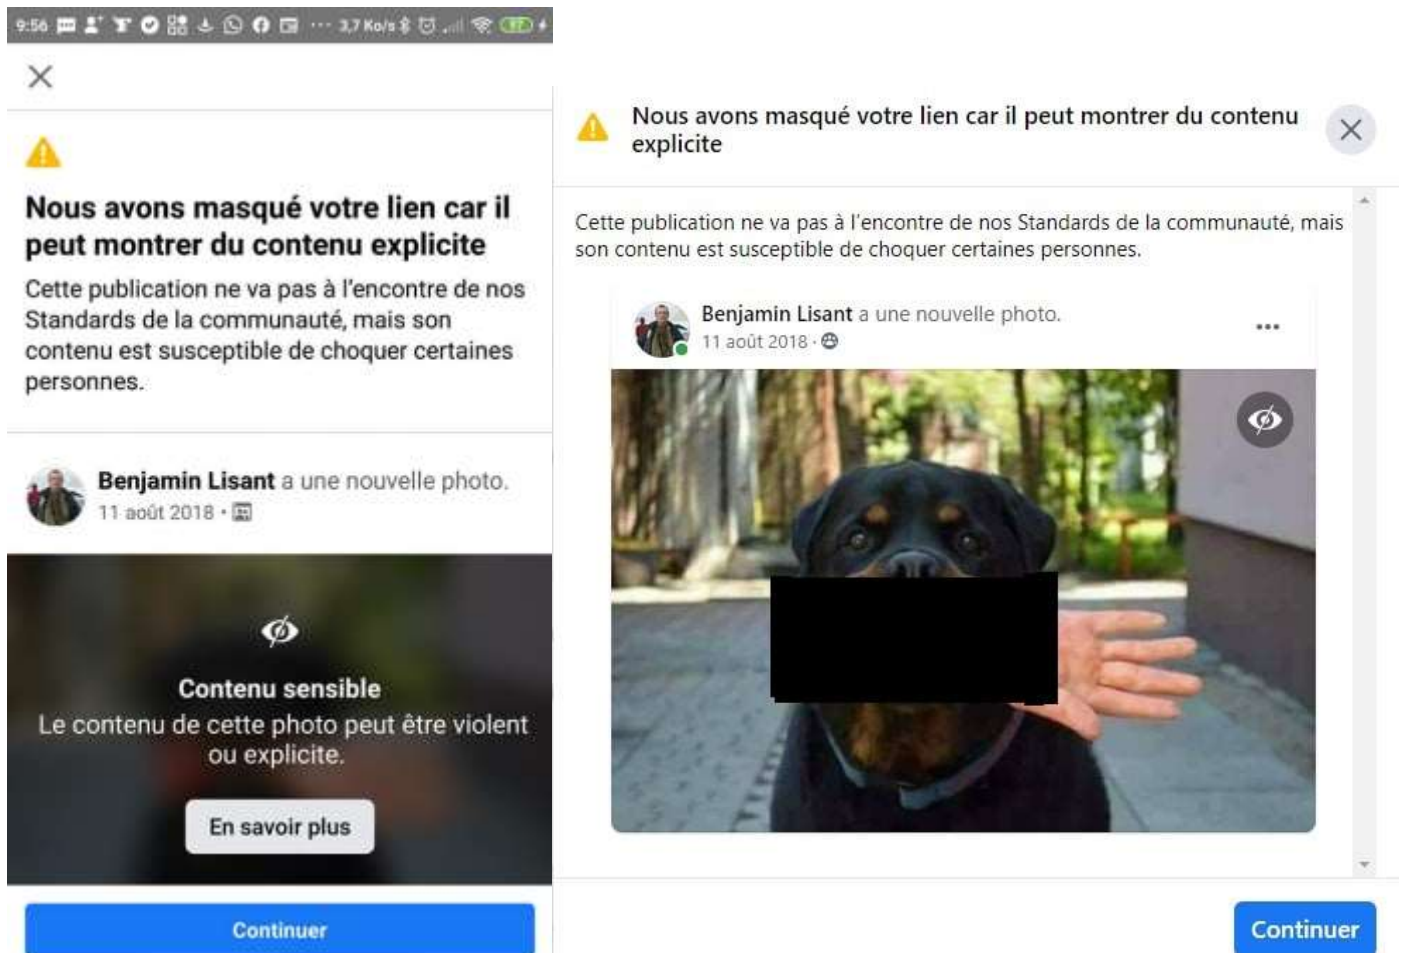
9:56 ··· 3,7 Ko/s

Nous avons masqué votre lien car il peut montrer du contenu explicite

Cette publication ne va pas à l'encontre de nos Standards de la communauté, mais son contenu est susceptible de choquer certaines personnes.

Benjamin Lisant a une nouvelle photo.
11 août 2018 ·

Contenu sensible
Le contenu de cette photo peut être violent ou explicite.

En savoir plus

Continuer

Nous avons masqué votre lien car il peut montrer du contenu explicite

Cette publication ne va pas à l'encontre de nos Standards de la communauté, mais son contenu est susceptible de choquer certaines personnes.

Benjamin Lisant a une nouvelle photo.
11 août 2018 ·

Continuer